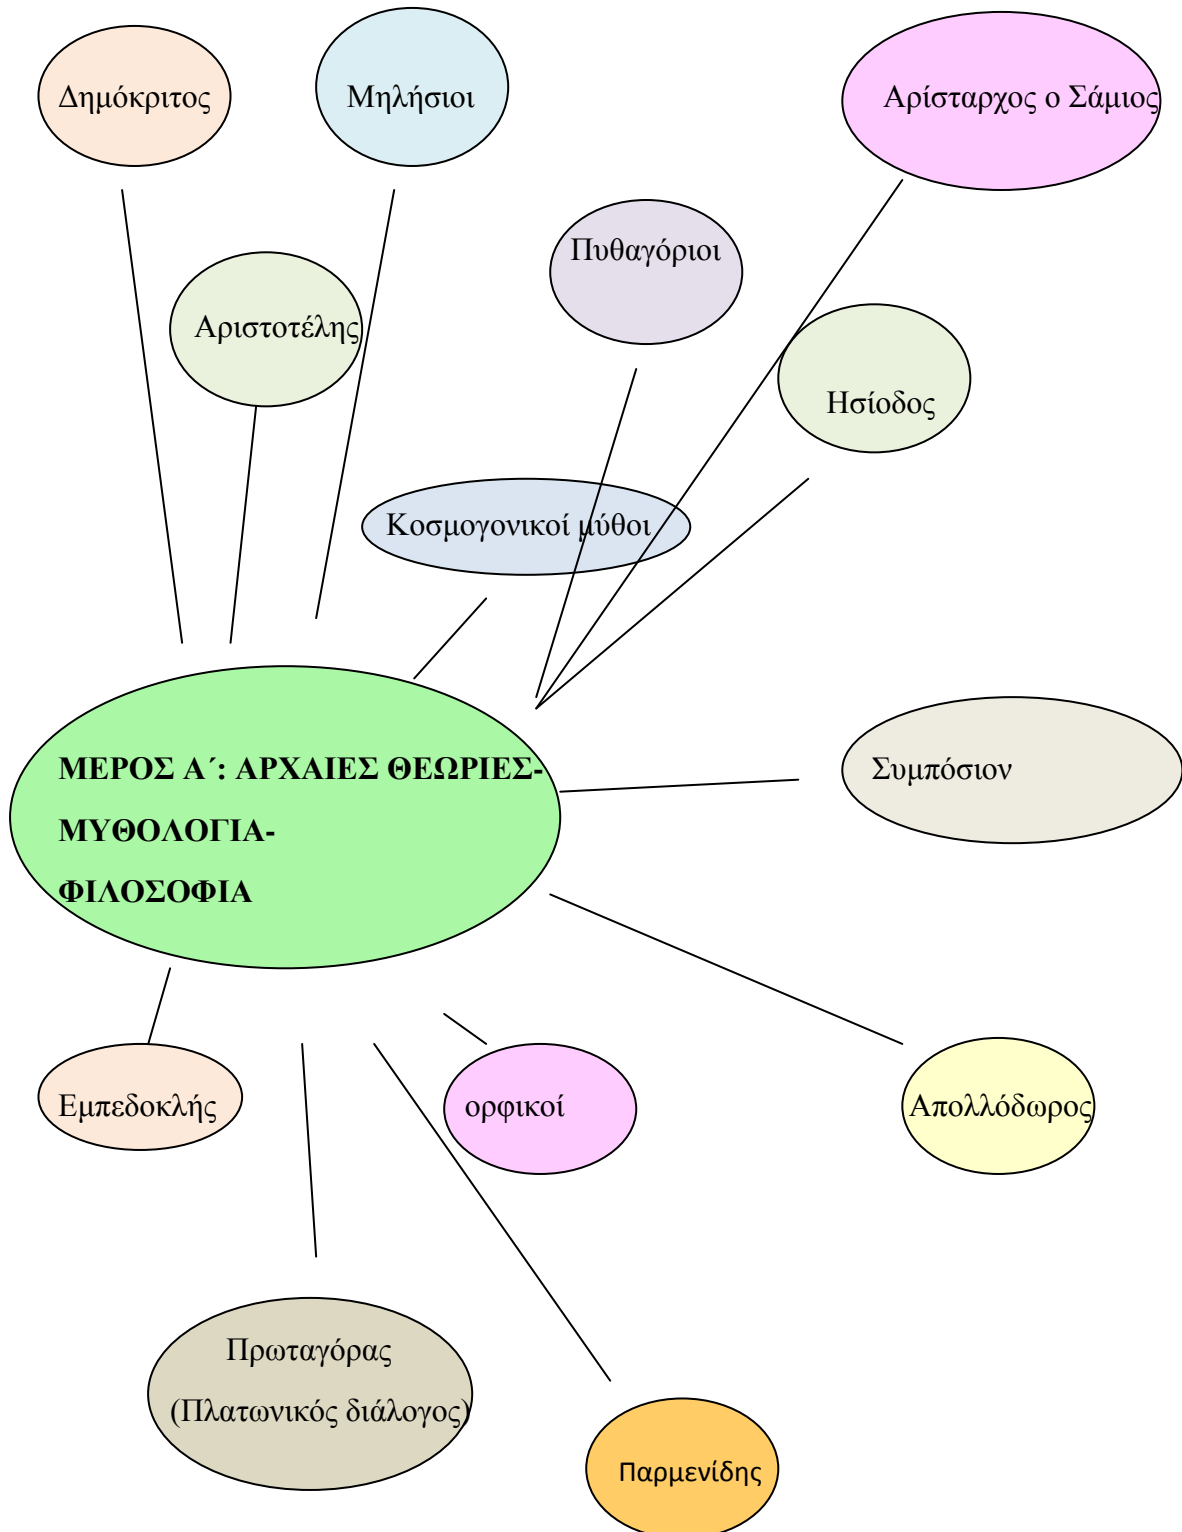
Δημόκριτος

Μηλήσιοι

Αρίσταρχος ο Σάμιος

Πυθαγόριοι

Αριστοτέλης

Ησίοδος

Κοσμογονικοί μύθοι

ΜΕΡΟΣ Α΄: ΑΡΧΑΙΕΣ ΘΕΩΡΙΕΣ-ΜΥΘΟΛΟΓΙΑ-ΦΙΛΟΣΟΦΙΑ

Συμπόσιον

Εμπεδοκλής

ορφικοί

Απολλόδωρος

Πρωταγόρας (Πλατωνικός διάλογος)

Παρμενίδης